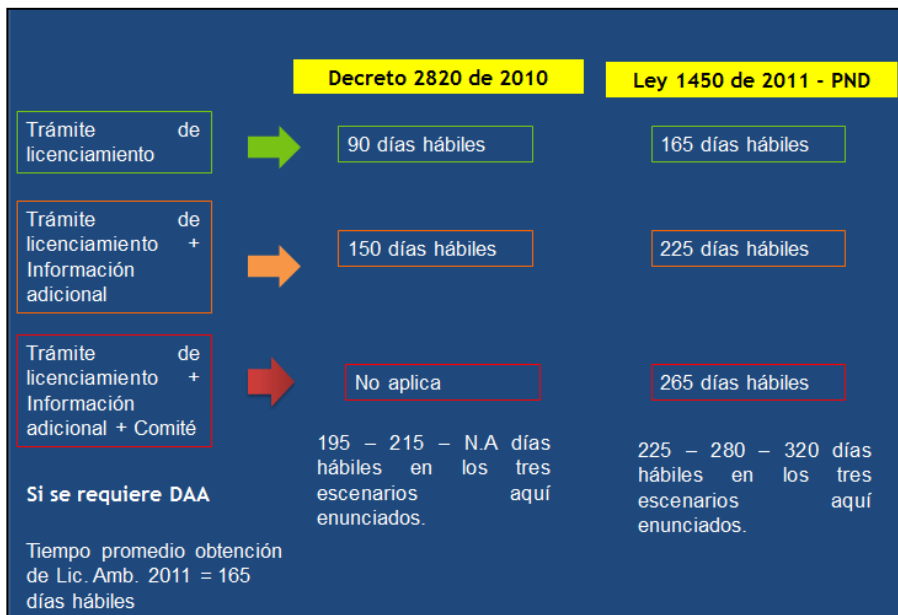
Decreto 2820 de 2010

Ley 1450 de 2011 - PND

Trámite de licenciamiento

90 días hábiles

165 días hábiles

Trámite de licenciamiento + Información adicional

150 días hábiles

225 días hábiles

Trámite de licenciamiento + Información adicional + Comité

No aplica

265 días hábiles

195 – 215 – N.A días hábiles en los tres escenarios aquí enunciados.

225 – 280 – 320 días hábiles en los tres escenarios aquí enunciados.

Si se requiere DAA

Tiempo promedio obtención de Lic. Amb. 2011 = 165 días hábiles